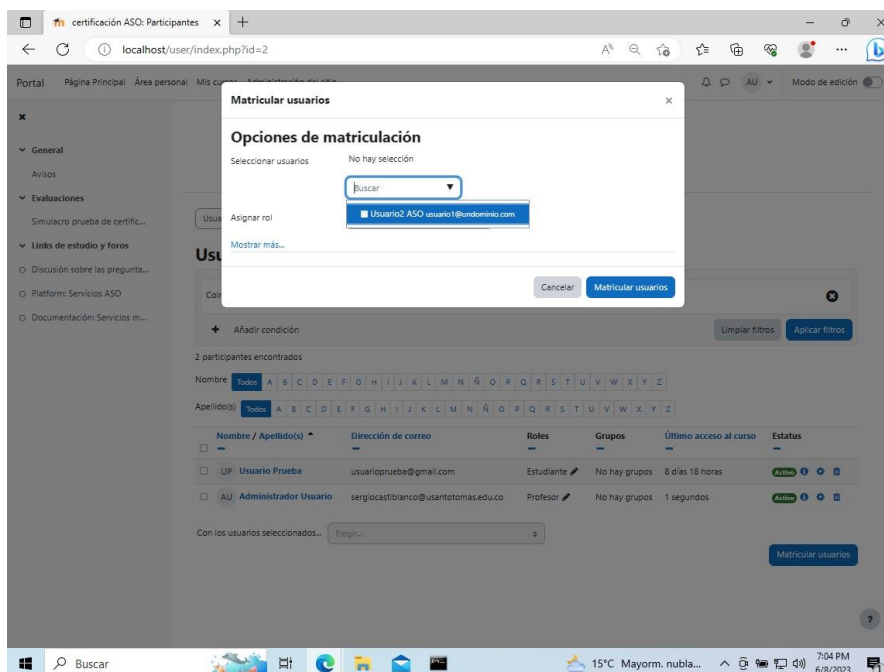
certificación ASO: Participantes ×

localhost/user/index.php?id=2

Portal Página Principal Área personal Mis cursos Administración del sitio

AU Modo de edición

General
Avisos
Evaluaciones
Simulacro prueba de certific...
Links de estudio y foros
Discusión sobre las pregunta...
Platform: Servicios ASO
Documentación: Servicios m...

Matricular usuarios ×

Opciones de matriculación

Seleccionar usuarios No hay selección

Buscar

Usuario2 ASO usuario1@undominio.com

Asignar rol

Mostrar más...

Cancelar Matricular usuarios

Usu

Añadir condición

Limpiar filtros Aplicar filtros

2 participantes encontrados

Nombre Todos A B C D E F G H I J K L M N Ñ O P Q R S T U V W X Y Z

Apellido(s) Todos A B C D E F G H I J K L M N Ñ O P Q R S T U V W X Y Z

| | Nombre / Apellido(s) | Dirección de correo | Roles | Grupos | Último acceso al curso | Estatus |
|---|---|---|---|---|---|---|
| | UP Usuario Prueba | usuarioprueba@gmail.com | Estudiante | No hay grupos | 8 días 18 horas | Activo |
| | AU Administrador Usuario | sergiocastiblanco@usantotomas.edu.co | Profesor | No hay grupos | 1 segundos | Activo |

Con los usuarios seleccionados... Elegir...

Matricular usuarios

Buscar

15°C Mayorm. nubla... 7:04 PM 6/8/2023